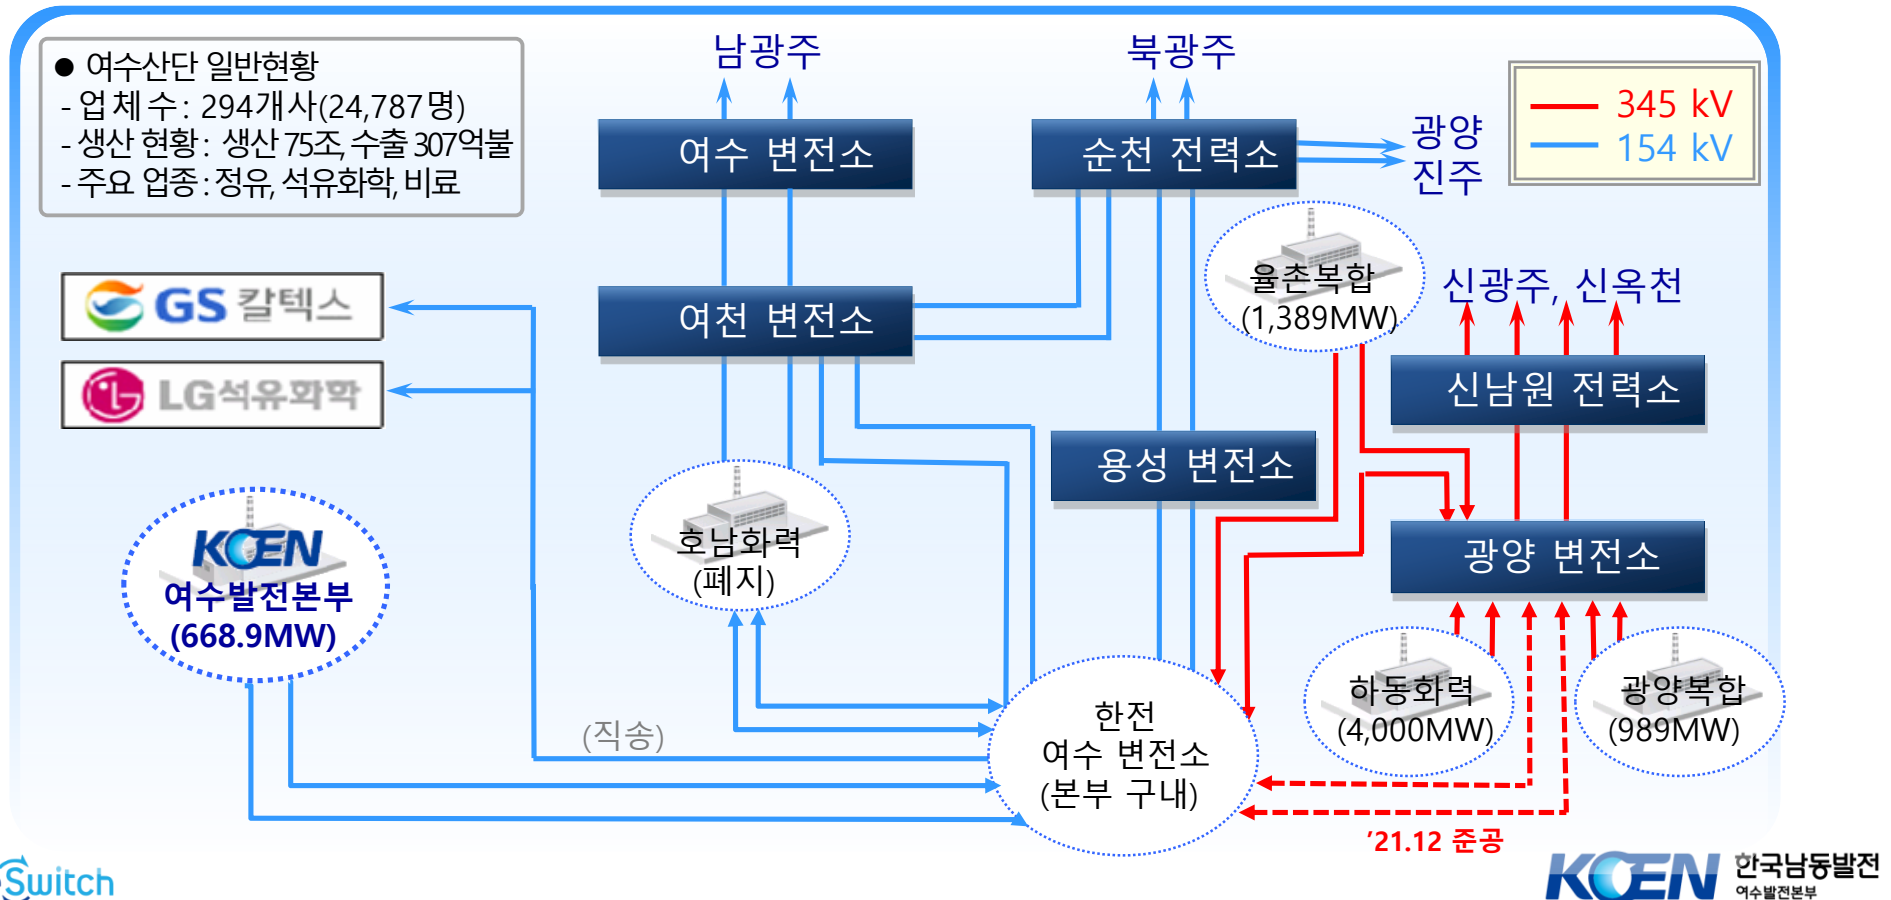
● 여수산단 일반현황
- 업 체 수 : 294개사(24,787명)
- 생산 현황 : 생산 75조, 수출 307억불
- 주요 업종 : 정유, 석유화학, 비료

남광주

북광주

여수 변전소

순천 전력소

광양
진주

345 kV
154 kV

GS 칼텍스

LG석유화학

여천 변전소

율촌복합
(1,389MW)

신광주, 신옥천

신남원 전력소

용성 변전소

KOEN
여수발전본부
(668.9MW)

호남화력
(폐지)

광양 변전소

하동화력
(4,000MW)

광양복합
(989MW)

(직송)

한전
여수 변전소
(본부 구내)

'21.12 준공

Switch

KOEN 한국남동발전
여수발전본부